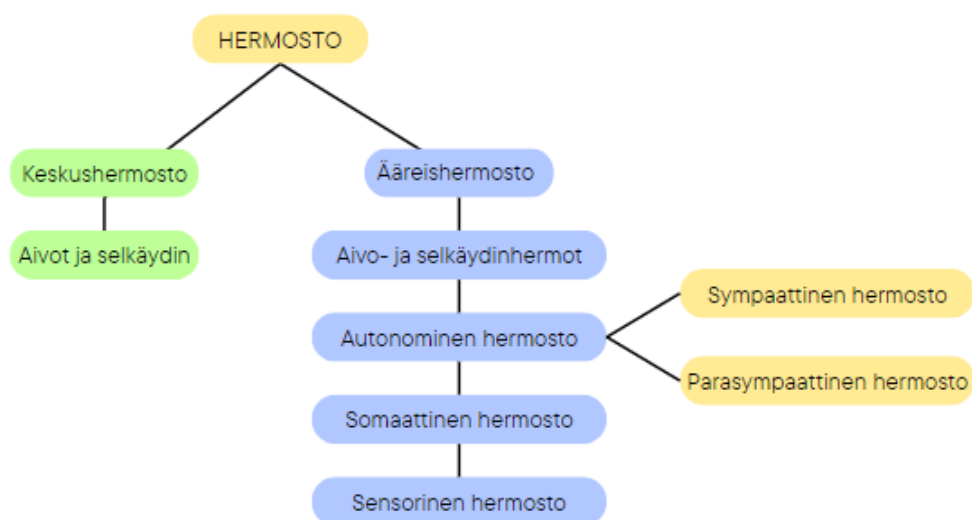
HERMOSTO

Keskushermosto

Aivot ja selkäydin

Ääreishermosto

Aivo- ja selkäydinhermot

Autonominen hermosto

Sympaattinen hermosto

Parasympaattinen hermosto

Somaattinen hermosto

Sensorinen hermosto